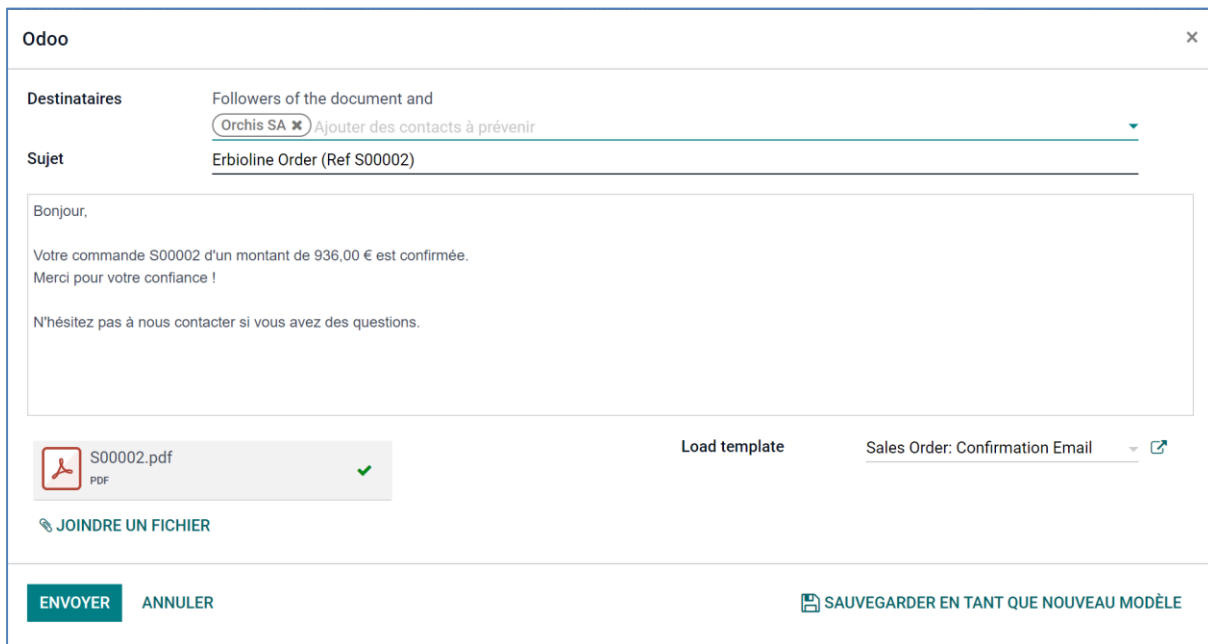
Odoo

×

Destinataires
Followers of the document and
Orchis SA ✖ Ajouter des contacts à prévenir

Sujet
Erbioline Order (Ref S00002)

Bonjour,

Votre commande S00002 d'un montant de 936,00 € est confirmée.
Merci pour votre confiance !

N'hésitez pas à nous contacter si vous avez des questions.

S00002.pdf
PDF

Load template
Sales Order: Confirmation Email

JOINDRE UN FICHIER

ENVOYER
ANNULER
SAUVEGARDER EN TANT QUE NOUVEAU MODÈLE